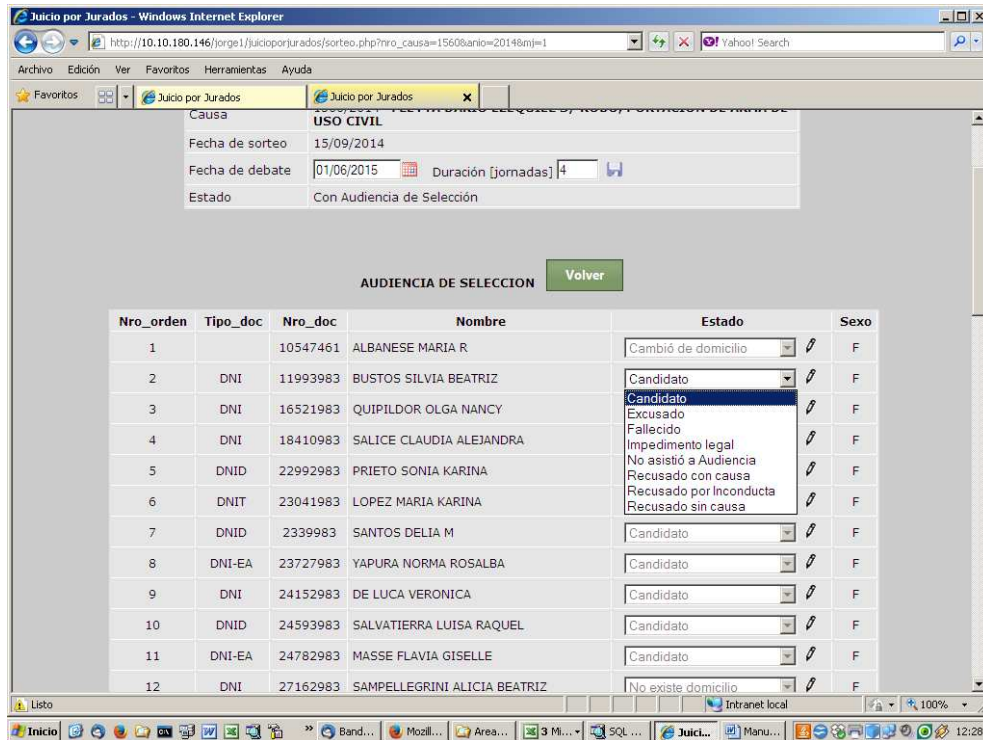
Juicio por Jurados - Windows Internet Explorer

http://10.10.180.146/jorge1/juicioporjurados/sorteo.php?nro_causa=1560&anio=2014&mj=1

Yahoo! Search

Archivo Edición Ver Favoritos Herramientas Ayuda

Favoritos | Juicio por Jurados | Juicio por Jurados

Causa | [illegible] USO CIVIL
Fecha de sorteo | 15/09/2014
Fecha de debate | 01/06/2015 Duración [jornadas] 4
Estado | Con Audiencia de Selección

AUDIENCIA DE SELECCION

Volver

| Nro_orden | Tipo_doc | Nro_doc | Nombre | Estado | Sexo |
|---|---|---|---|---|---|
| 1 | | 10547461 | ALBANESE MARIA R | Cambió de domicilio | F |
| 2 | DNI | 11993983 | BUSTOS SILVIA BEATRIZ | Candidato | F |
| 3 | DNI | 16521983 | QUIPILDOR OLGA NANCY | | F |
| 4 | DNI | 18410983 | SALICE CLAUDIA ALEJANDRA | | F |
| 5 | DNID | 22992983 | PRIETO SONIA KARINA | | F |
| 6 | DNIT | 23041983 | LOPEZ MARIA KARINA | | F |
| 7 | DNID | 2339983 | SANTOS DELIA M | Candidato | F |
| 8 | DNI-EA | 23727983 | YAPURA NORMA ROSALBA | Candidato | F |
| 9 | DNI | 24152983 | DE LUCA VERONICA | Candidato | F |
| 10 | DNID | 24593983 | SALVATIERRA LUISA RAQUEL | Candidato | F |
| 11 | DNI-EA | 24782983 | MASSE FLAVIA GISELLE | Candidato | F |
| 12 | DNI | 27162983 | SAMPELLEGRINI ALICIA BEATRIZ | No existe domicilio | F |

Candidato
Excusado
Fallecido
Impedimento legal
No asistió a Audiencia
Recusado con causa
Recusado por Inconducta
Recusado sin causa

Listo | Intranet local | 100%

Inicio | Band... | Mozill... | Area... | 3 Mi... | SQL ... | Juici... | Manu... | 12:28